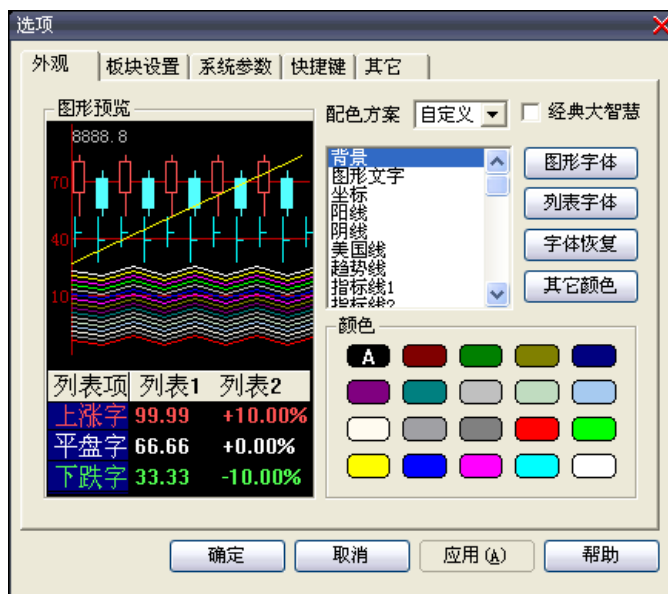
选项

外观 | 板块设置 | 系统参数 | 快捷键 | 其它

图形预览

8888.8

70

40

10

| 列表项 | 列表1 | 列表2 |
|---|---|---|
| 上涨字 | 99.99 | +10.00% |
| 平盘字 | 66.66 | +0.00% |
| 下跌字 | 33.33 | -10.00% |

配色方案 自定义 经典大智慧

背景
图形文字
坐标
阳线
阴线
美国线
趋势线
指标线1
指标线2

图形字体
列表字体
字体恢复
其它颜色

颜色

A

确定 取消 应用(A) 帮助